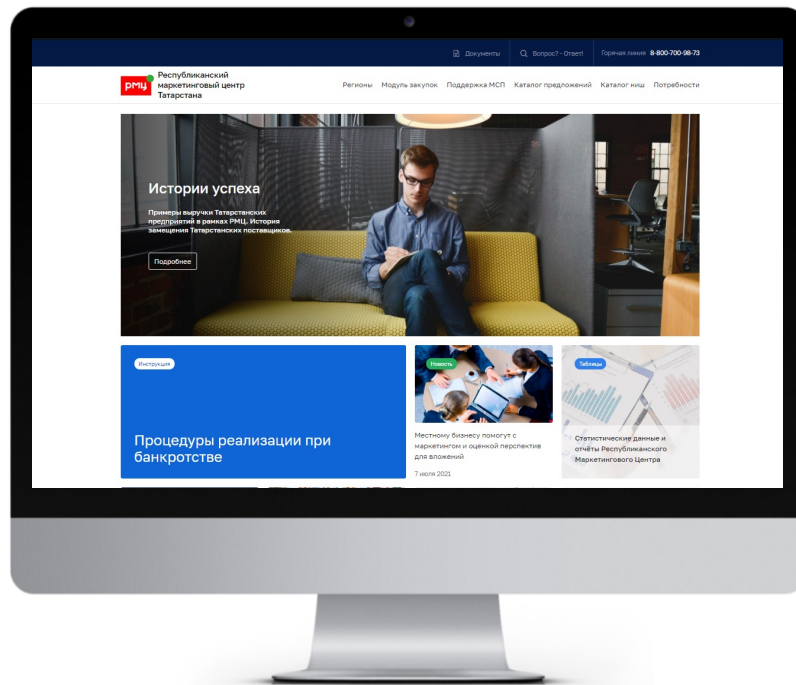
Документы Вопрос? - Ответ! Горячая линия 8-800-700-98-73

РМЦ Республиканский маркетинговый центр Татарстана

Регионы Модуль закупок Поддержка МСП Каталог предложений Каталог ниш Потребности

Истории успеха

Примеры выручки Татарстанских предприятий в рамках РМЦ. История замещения Татарстанских поставщиков.

Подробнее

Инструкция

Процедуры реализации при банкротстве

Новость

Местному бизнесу помогут с маркетингом и оценкой перспектив для вложений

7 июля 2021

Таблицы

Статистические данные и отчёты Республиканского Маркетингового Центра